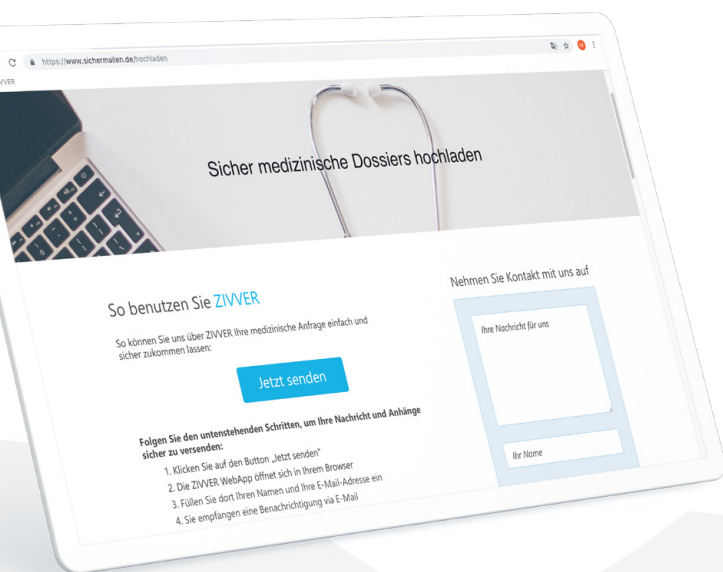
C https://www.sichermailen.de/hochladen

IVVER

Sicher medizinische Dossiers hochladen

So benutzen Sie ZIVVER

So können Sie uns über ZIVVER Ihre medizinische Anfrage einfach und sicher zukommen lassen:

Jetzt senden

Folgen Sie den untenstehenden Schritten, um Ihre Nachricht und Anhänge sicher zu versenden:

1. Klicken Sie auf den Button „Jetzt senden"
2. Die ZIVVER WebApp öffnet sich in Ihrem Browser
3. Füllen Sie dort Ihren Namen und Ihre E-Mail-Adresse ein
4. Sie empfangen eine Benachrichtigung via E-Mail

Nehmen Sie Kontakt mit uns auf

Ihre Nachricht für uns

Ihr Name